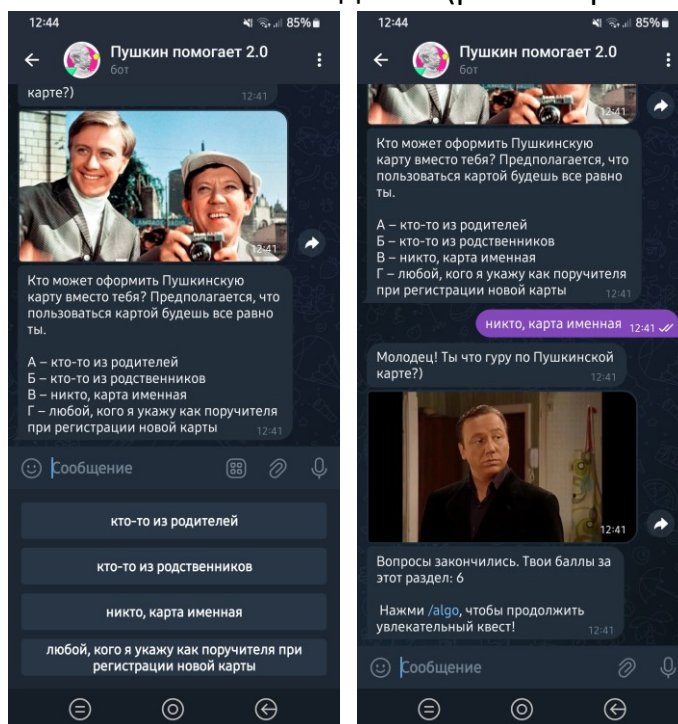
12:44

85%

Пушкин помогает 2.0

бот

карте?)

12:41

12:41

Кто может оформить Пушкинскую карту вместо тебя? Предполагается, что пользоваться картой будешь все равно ты.

А – кто-то из родителей
Б – кто-то из родственников
В – никто, карта именная
Г – любой, кого я укажу как поручителя при регистрации новой карты

12:41

Сообщение

кто-то из родителей

кто-то из родственников

никто, карта именная

любой, кого я укажу как поручителя при регистрации новой карты

12:44

85%

Пушкин помогает 2.0

бот

Кто может оформить Пушкинскую карту вместо тебя? Предполагается, что пользоваться картой будешь все равно ты.

А – кто-то из родителей
Б – кто-то из родственников
В – никто, карта именная
Г – любой, кого я укажу как поручителя при регистрации новой карты

12:41

никто, карта именная 12:41

Молодец! Ты что гуру по Пушкинской карте?)

12:41

12:41

Вопросы закончились. Твои баллы за этот раздел: 6

Нажми /algo, чтобы продолжить увлекательный квест!

12:41

Сообщение